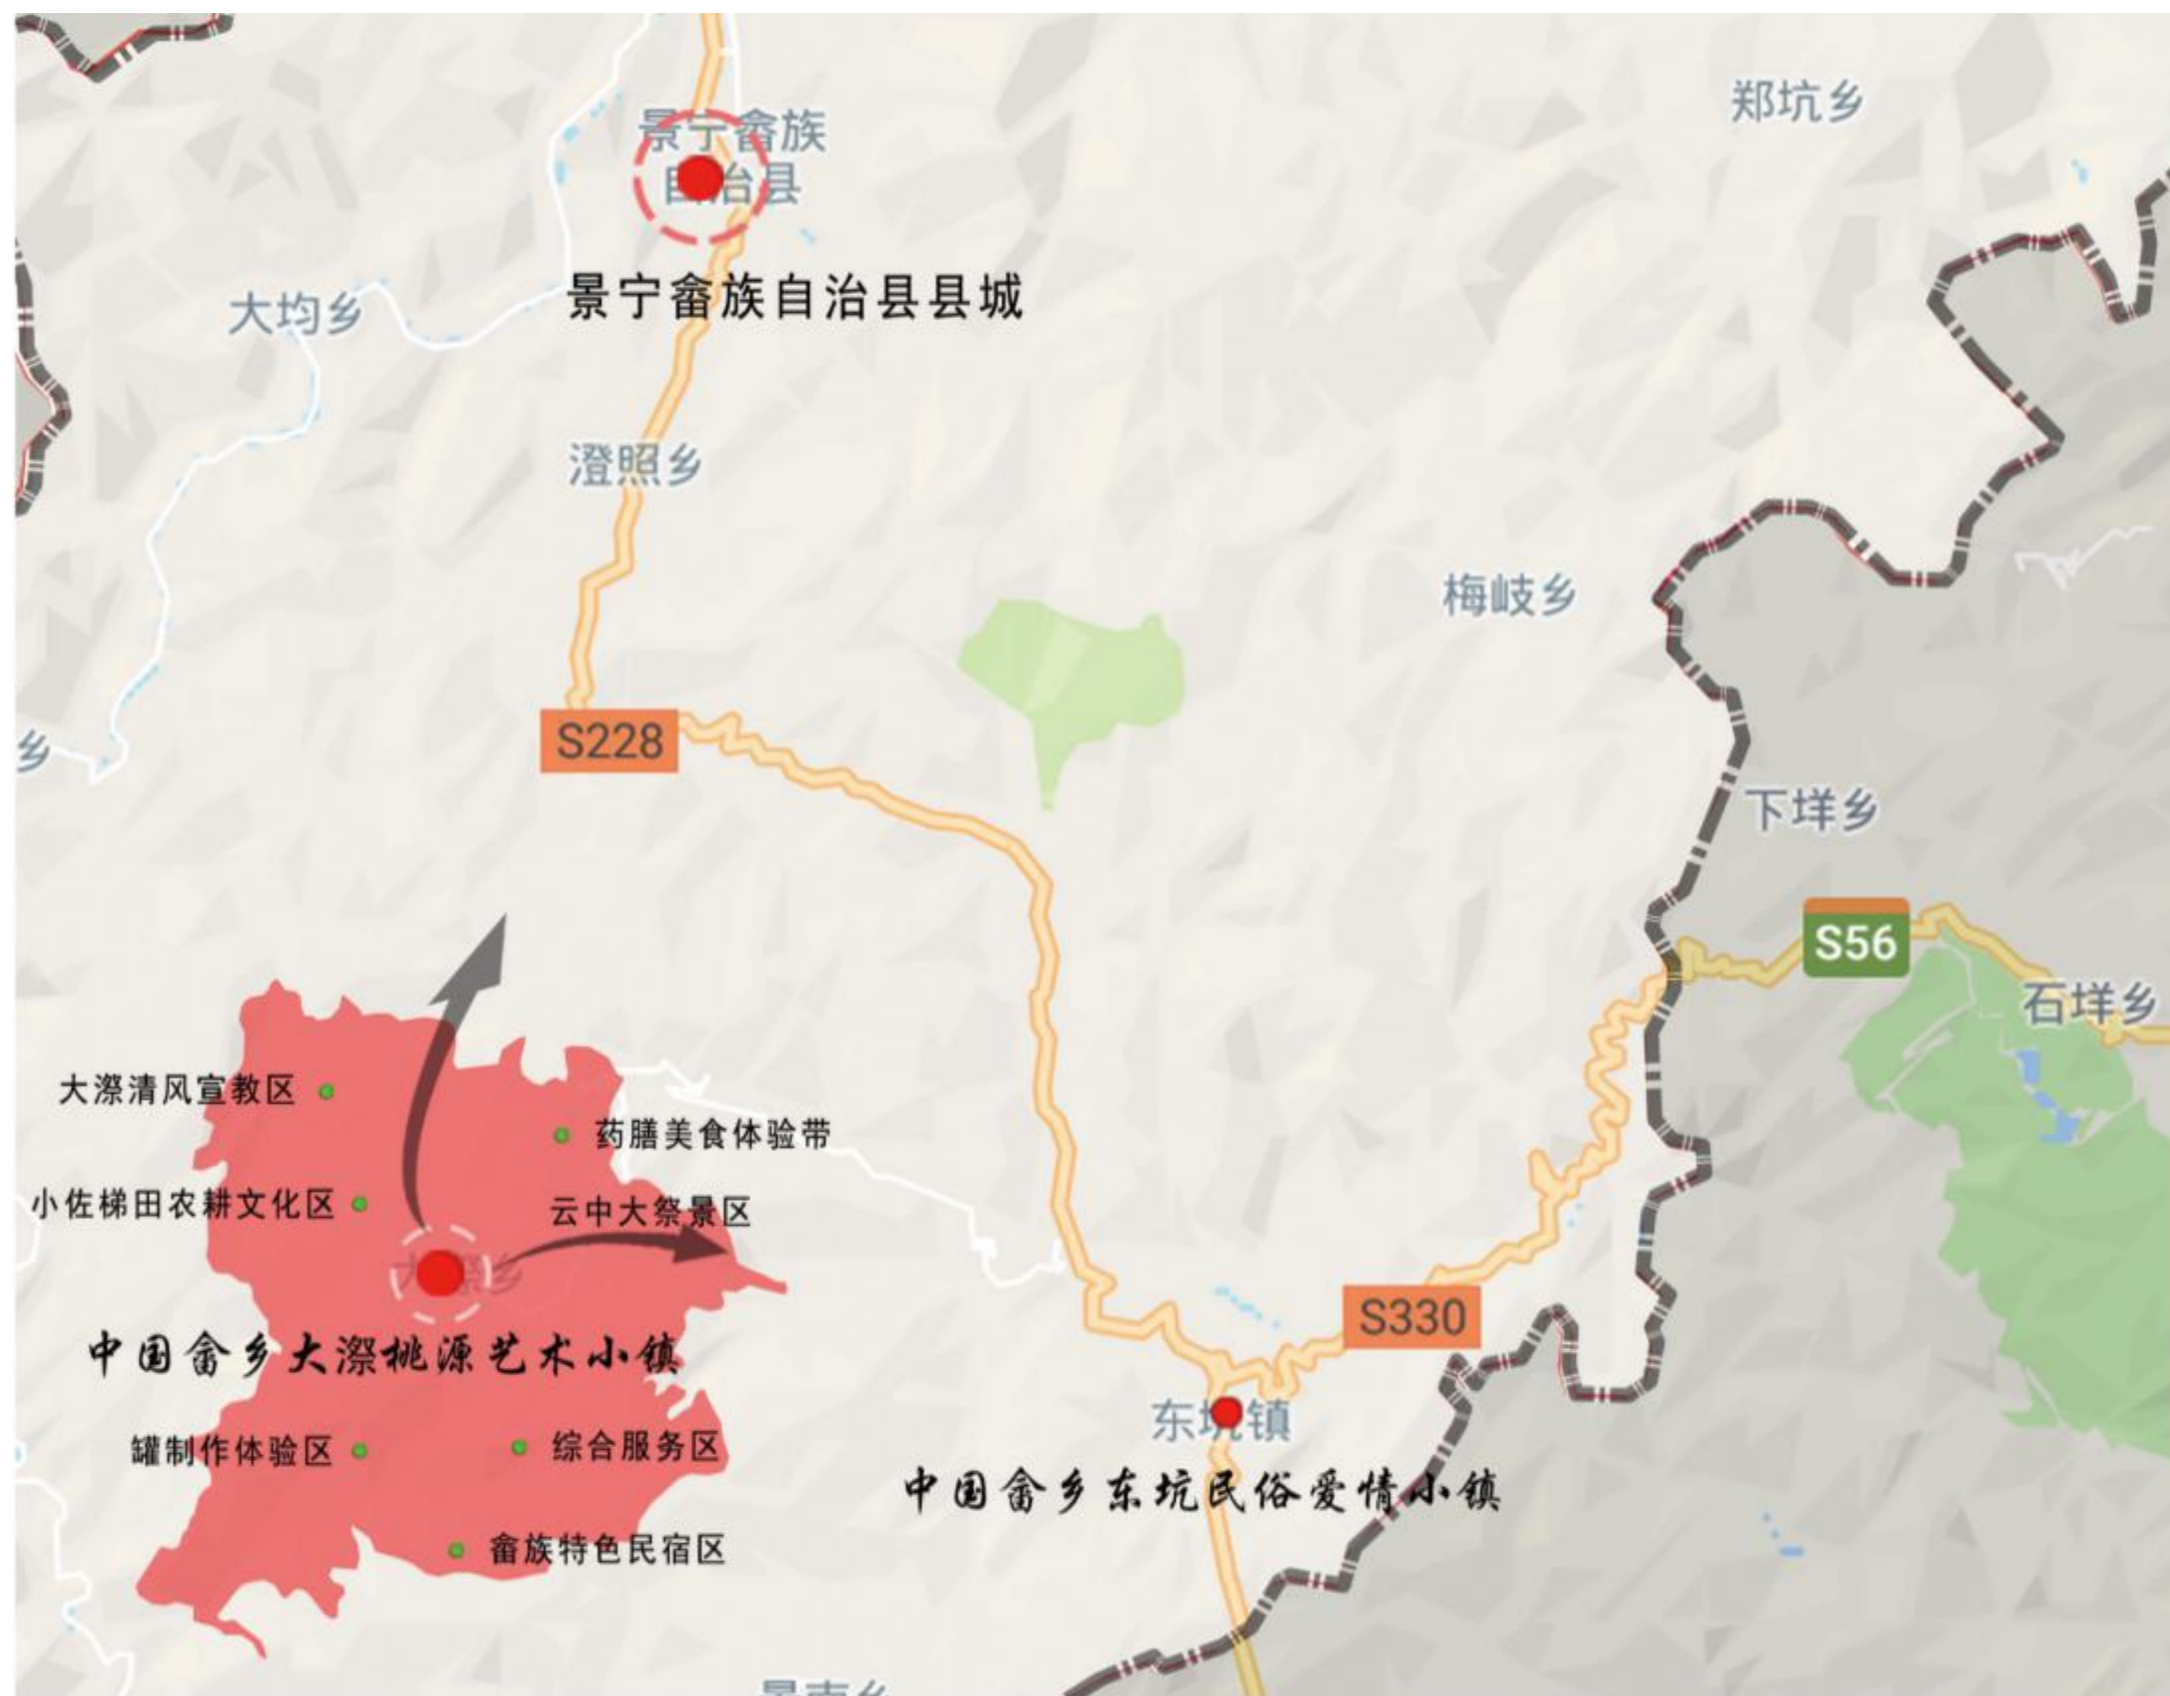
景宁畲族自治县

郑坑乡

景宁畲族自治县县城

大均乡

澄照乡

梅岐乡

S228

乡

下垟乡

S56

石垟乡

大漈清风宣教区

药膳美食体验带

小佐梯田农耕文化区

云中大祭景区

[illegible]乡

中国畲乡大漈桃源艺术小镇

S330

东坑镇

罐制作体验区

综合服务区

中国畲乡东坑民俗爱情小镇

畲族特色民宿区

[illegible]